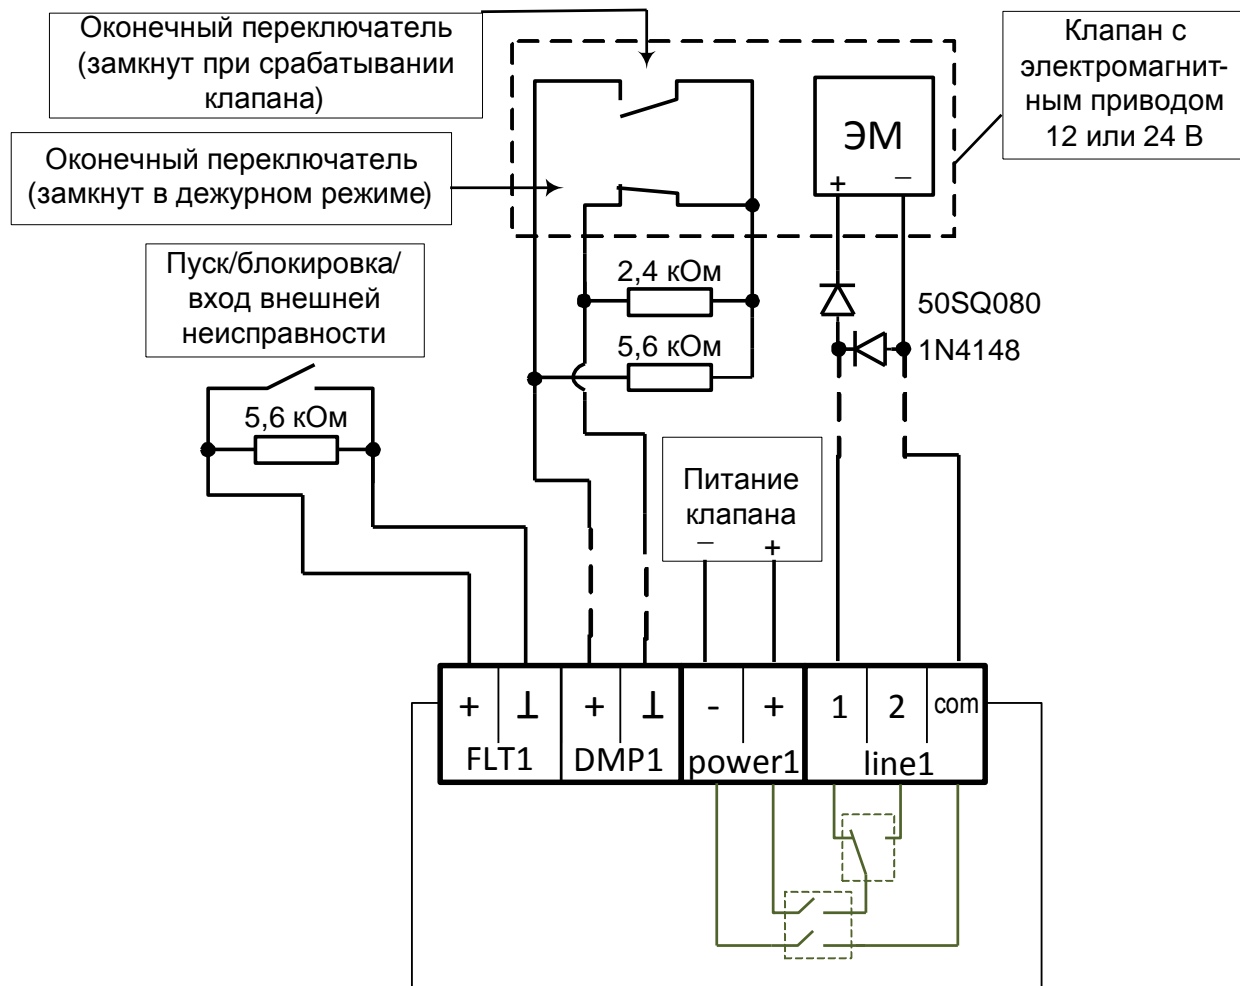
Оконечный переключатель (замкнут при срабатывании клапана)

Клапан с электромагнитным приводом 12 или 24 В

Оконечный переключатель (замкнут в дежурном режиме)

ЭМ

+ −

Пуск/блокировка/ вход внешней неисправности

2,4 кОм

5,6 кОм

50SQ080

1N4148

5,6 кОм

Питание клапана

− +

| + | ⊥ | + | ⊥ | - | + | 1 | 2 | com |
|---|---|---|---|---|---|---|---|---|
| FLT1 | | DMP1 | | power1 | | line1 | | |